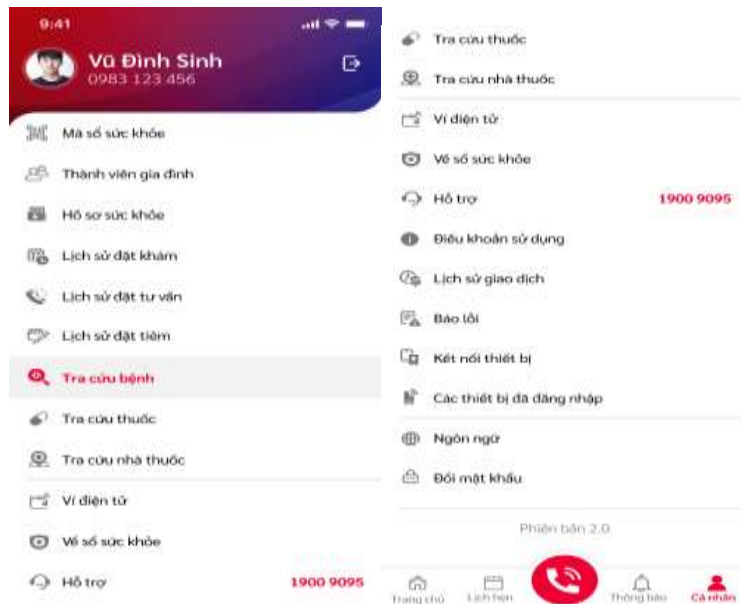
9:41

Vũ Đình Sinh
0983 123 456

Mã số sức khỏe

Thành viên gia đình

Hồ sơ sức khỏe

Lịch sử đặt khám

Lịch sử đặt tư vấn

Lịch sử đặt tiêm

Tra cứu bệnh

Tra cứu thuốc

Tra cứu nhà thuốc

Ví điện tử

Về sổ sức khỏe

Hỗ trợ 1900 9095

Tra cứu thuốc

Tra cứu nhà thuốc

Ví điện tử

Về sổ sức khỏe

Hỗ trợ 1900 9095

Điều khoản sử dụng

Lịch sử giao dịch

Báo lỗi

Kết nối thiết bị

Các thiết bị đã đăng nhập

Ngôn ngữ

Đổi mật khẩu

Phiên bản 2.0

Trang chủ Lịch hẹn Thông báo Cá nhân